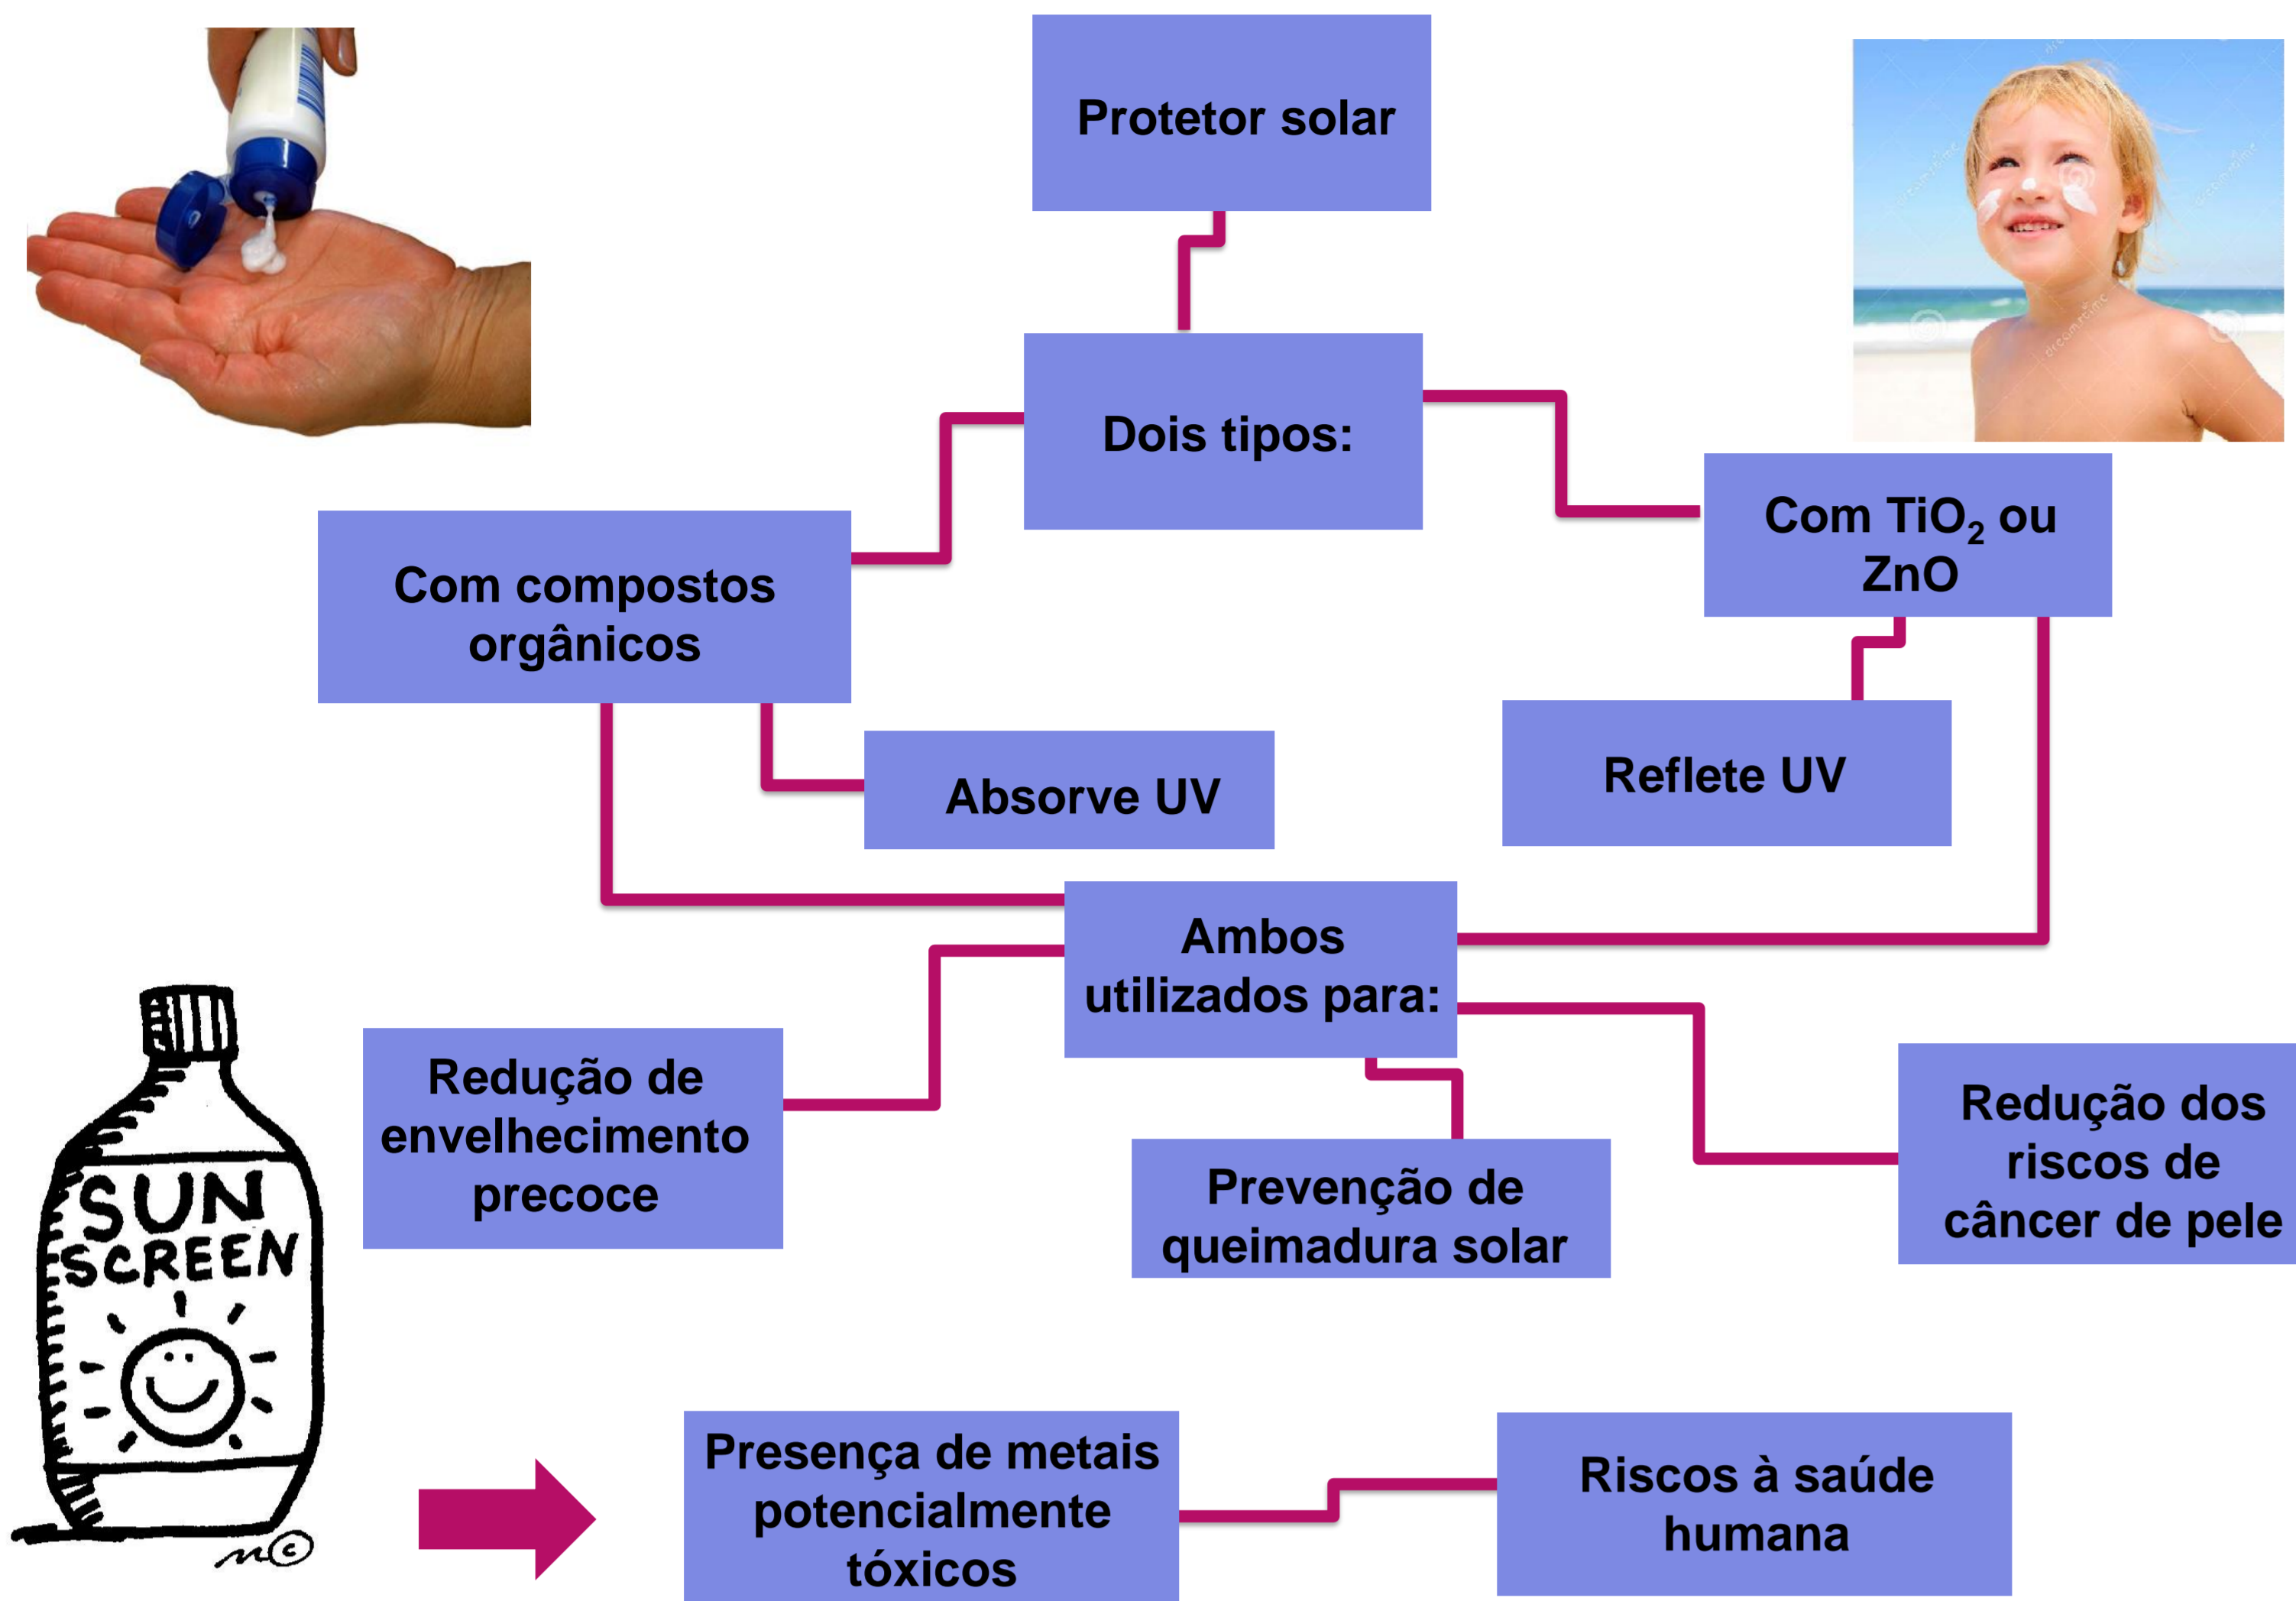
Protetor solar

Dois tipos:

Com compostos orgânicos

Com $TiO_2$ ou ZnO

Absorve UV

Reflete UV

Ambos utilizados para:

Redução de envelhecimento precoce

Prevenção de queimadura solar

Redução dos riscos de câncer de pele

SUN SCREEN

Presença de metais potencialmente tóxicos

Riscos à saúde humana